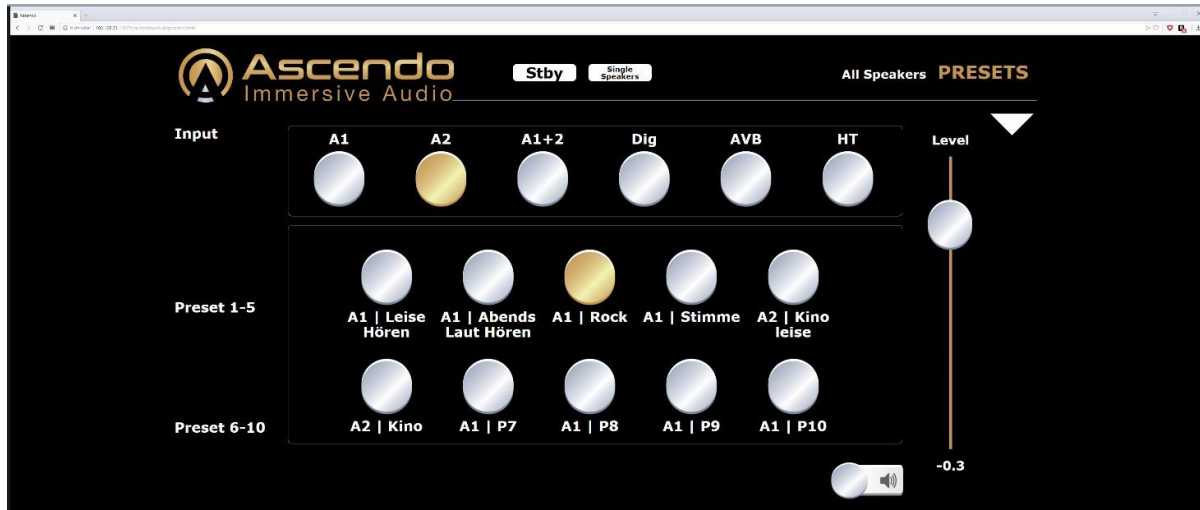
Ascendo
Immersive Audio

Stby
Single Speakers

All Speakers PRESETS

Input
A1 A2 A1+2 Dig AVB HT

Level

Preset 1-5
A1 | Leise Hören
A1 | Abends Laut Hören
A1 | Rock
A1 | Stimme
A2 | Kino leise

Preset 6-10
A2 | Kino
A1 | P7
A1 | P8
A1 | P9
A1 | P10

-0.3